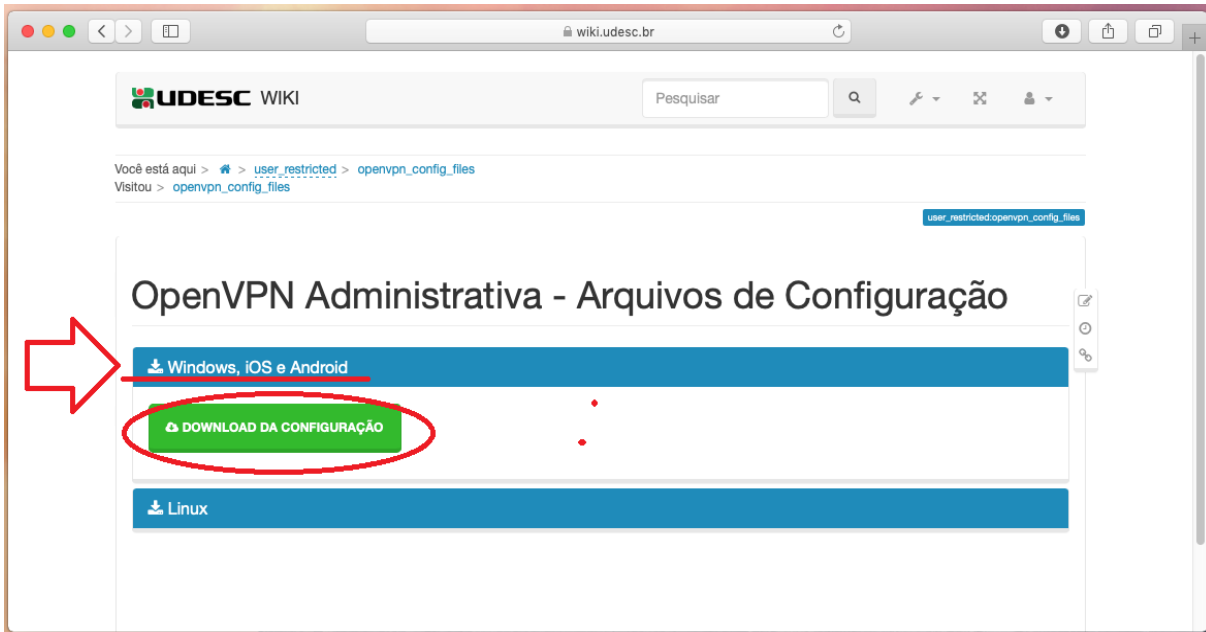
wiki.udesc.br

UDESC WIKI

Pesquisar

Você está aqui > > user_restricted > openvpn_config_files
Visitou > openvpn_config_files

user_restricted:openvpn_config_files

OpenVPN Administrativa - Arquivos de Configuração

Windows, iOS e Android

DOWNLOAD DA CONFIGURAÇÃO

Linux